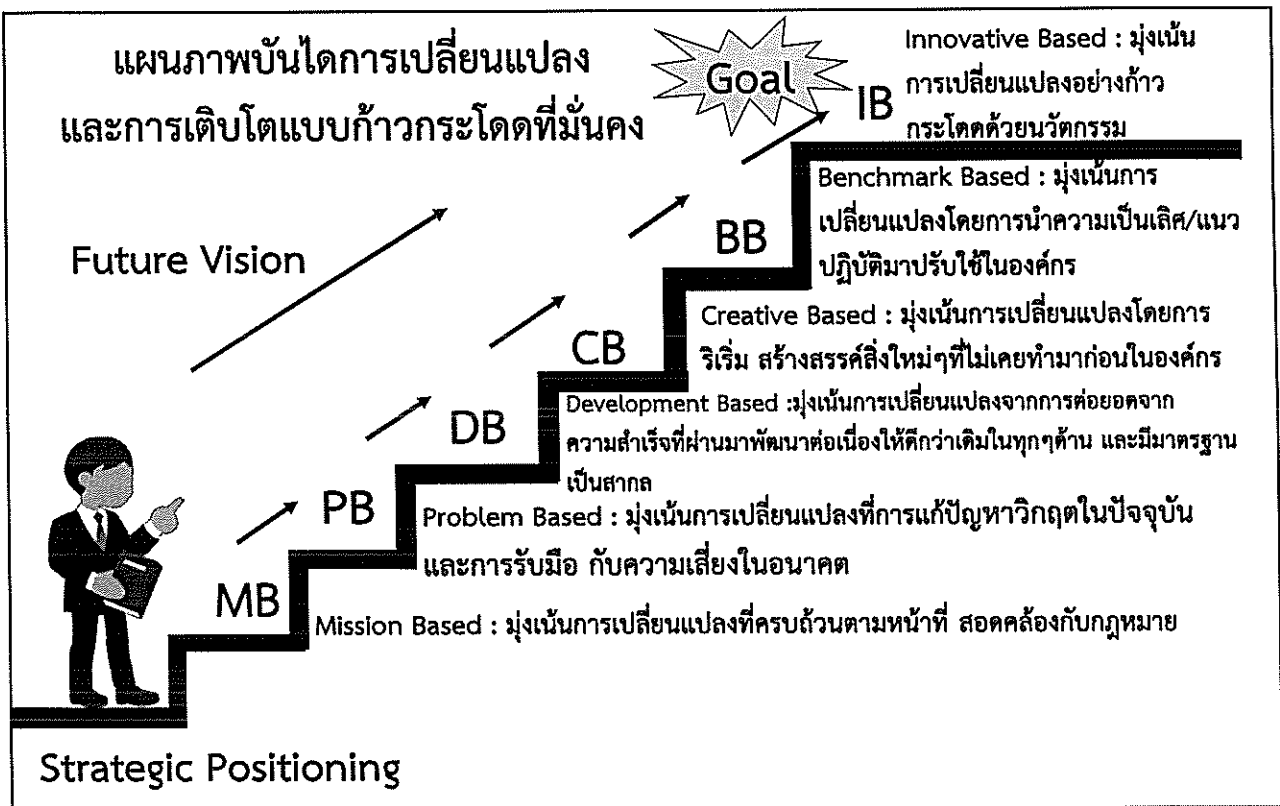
แผนภาพบันไดการเปลี่ยนแปลง
และการเติบโตแบบก้าวกระโดดที่มั่นคง

Goal

IB

Innovative Based : มุ่งเน้นการเปลี่ยนแปลงอย่างก้าวกระโดดด้วยนวัตกรรม

BB

Benchmark Based : มุ่งเน้นการเปลี่ยนแปลงโดยการนำความเป็นเลิศ/แนวปฏิบัติมาปรับใช้ในองค์กร

Future Vision

CB

Creative Based : มุ่งเน้นการเปลี่ยนแปลงโดยการริเริ่ม สร้างสรรค์สิ่งใหม่ๆที่ไม่เคยทำมาก่อนในองค์กร

DB

Development Based :มุ่งเน้นการเปลี่ยนแปลงจากการต่อยอดจากความสำเร็จที่ผ่านมาพัฒนาต่อเนื่องให้ดีกว่าเดิมในทุกๆด้าน และมีมาตรฐานเป็นสากล

PB

Problem Based : มุ่งเน้นการเปลี่ยนแปลงที่การแก้ปัญหาวิกฤตในปัจจุบัน และการรับมือ กับความเสี่ยงในอนาคต

MB

Mission Based : มุ่งเน้นการเปลี่ยนแปลงที่ครบถ้วนตามหน้าที่ สอดคล้องกับกฎหมาย

Strategic Positioning